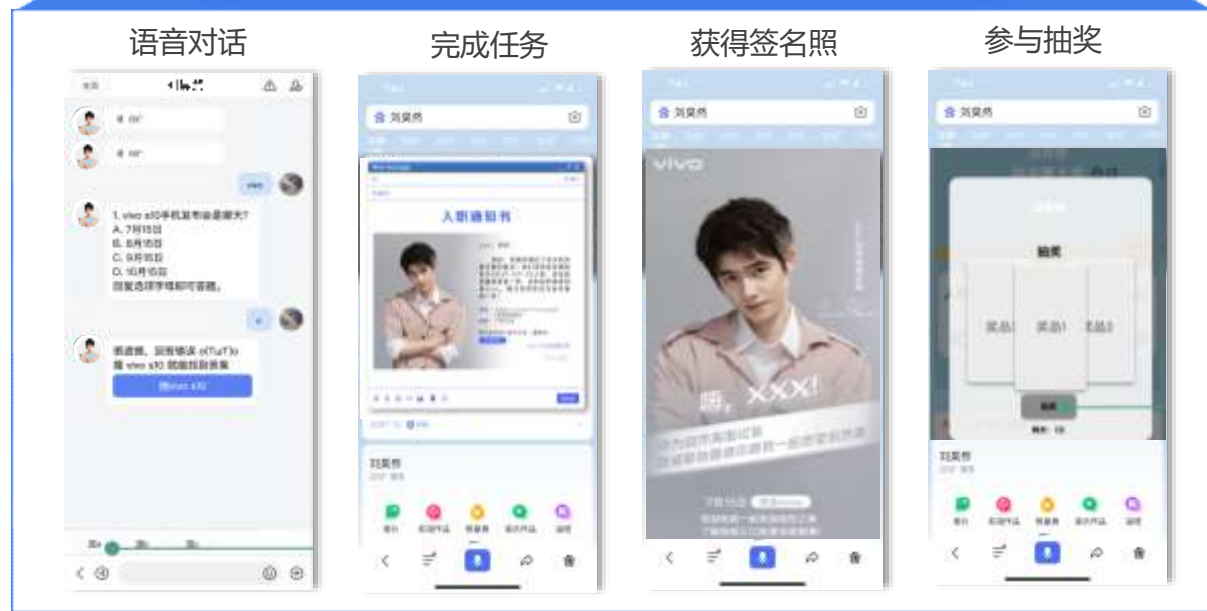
语音对话

完成任务

获得签名照

参与抽奖

1. vivo x10手机发布会是哪天?
A. 7月15日
B. 8月15日
C. 9月15日
D. 10月15日
回复选项字母即可答题。

很遗憾，回答错误 o(TωT)o
看 vivo x10 就能找到答案

刘昊然

入职通知书

vivo

嗨，XXX!

刘昊然

7月15日

刘昊然

抽奖

奖品1

奖品1

奖品2

刘昊然